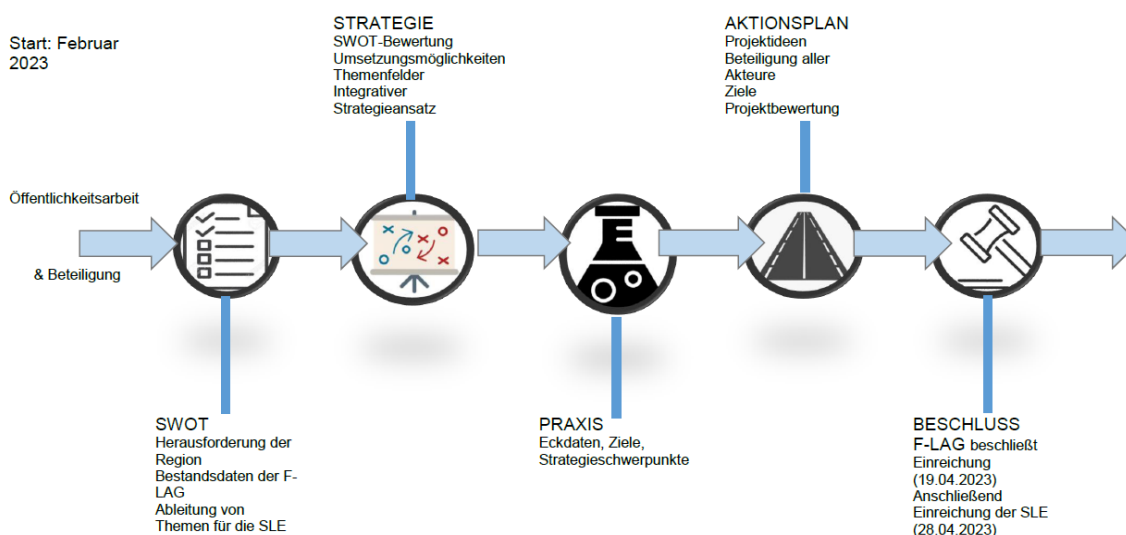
Start: Februar 2023

STRATEGIE
SWOT-Bewertung
Umsetzungsmöglichkeiten
Themenfelder
Integrativer Strategieansatz

AKTIONSPLAN
Projektideen
Beteiligung aller Akteure
Ziele
Projektbewertung

Öffentlichkeitsarbeit

& Beteiligung

E

SWOT
Herausforderung der Region
Bestandsdaten der F-LAG
Ableitung von Themen für die SLE

PRAXIS
Eckdaten, Ziele, Strategieschwerpunkte

BESCHLUSS
F-LAG beschließt Einreichung (19.04.2023)
Anschließend Einreichung der SLE (28.04.2023)